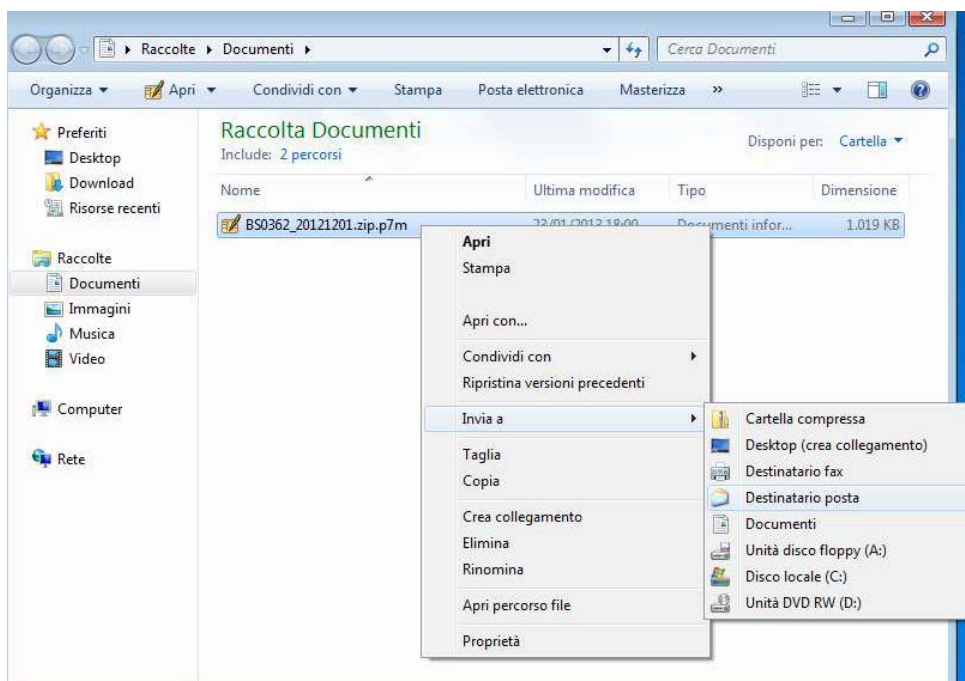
Raccolte ▸ Documenti ▸

Cerca Documenti

Organizza ▾ Apri ▾ Condividi con ▾ Stampa Posta elettronica Masterizza »

Preferiti
Desktop
Download
Risorse recenti

Raccolte
Documenti
Immagini
Musica
Video

Computer

Rete

Raccolta Documenti
Include: 2 percorsi

Disponi per: Cartella ▾

| Nome | Ultima modifica | Tipo | Dimensione |
|---|---|---|---|
| BS0362_20121201.zip.p7m | 23/01/2013 18:00 | Documenti infor... | 1.019 KB |

Apri
Stampa
Apri con...
Condividi con
Ripristina versioni precedenti
Invia a
Taglia
Copia
Crea collegamento
Elimina
Rinomina
Apri percorso file
Proprietà

Cartella compressa
Desktop (crea collegamento)
Destinatario fax
Destinatario posta
Documenti
Unità disco floppy (A:)
Disco locale (C:)
Unità DVD RW (D:)